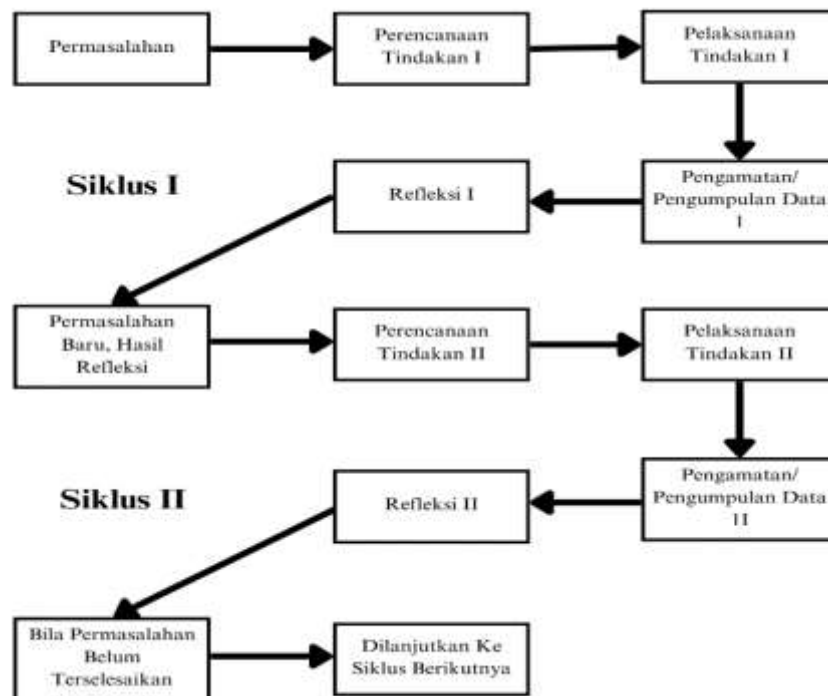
Permasalahan

Perencanaan Tindakan I

Pelaksanaan Tindakan I

Siklus I

Refleksi I

Pengamatan/ Pengumpulan Data I

Permasalahan Baru, Hasil Refleksi

Perencanaan Tindakan II

Pelaksanaan Tindakan II

Siklus II

Refleksi II

Pengamatan/ Pengumpulan Data II

Bila Permasalahan Belum Terselesaikan

Dilanjutkan Ke Siklus Berikutnya